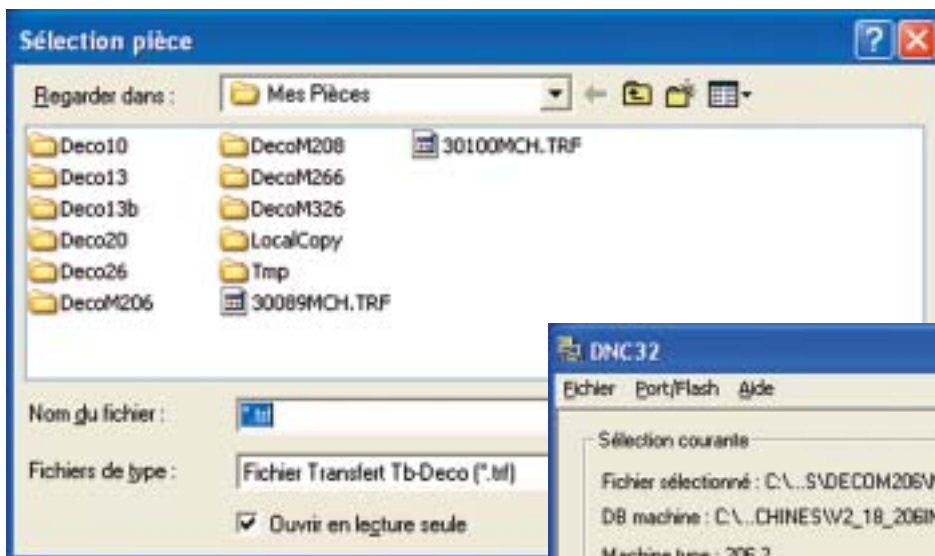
Sélection pièce

Regarder dans : Mes Pièces

Deco10
Deco13
Deco13b
Deco20
Deco26
DecoM206
DecoM208
DecoM266
DecoM326
LocalCopy
Tmp
30089MCH.TRF
30100MCH.TRF

Nom du fichier : *.trf

Fichiers de type : Fichier Transfert Tb-Deco (*.trf)

Ouvrir en lecture seule

DNC32

Fichier Port/Flash Aide

Sélection courante

Fichier sélectionné : C:\...S\DECOM206\

DB machine : C:\...CHINES\V2_18_206

Machine type : 206 2